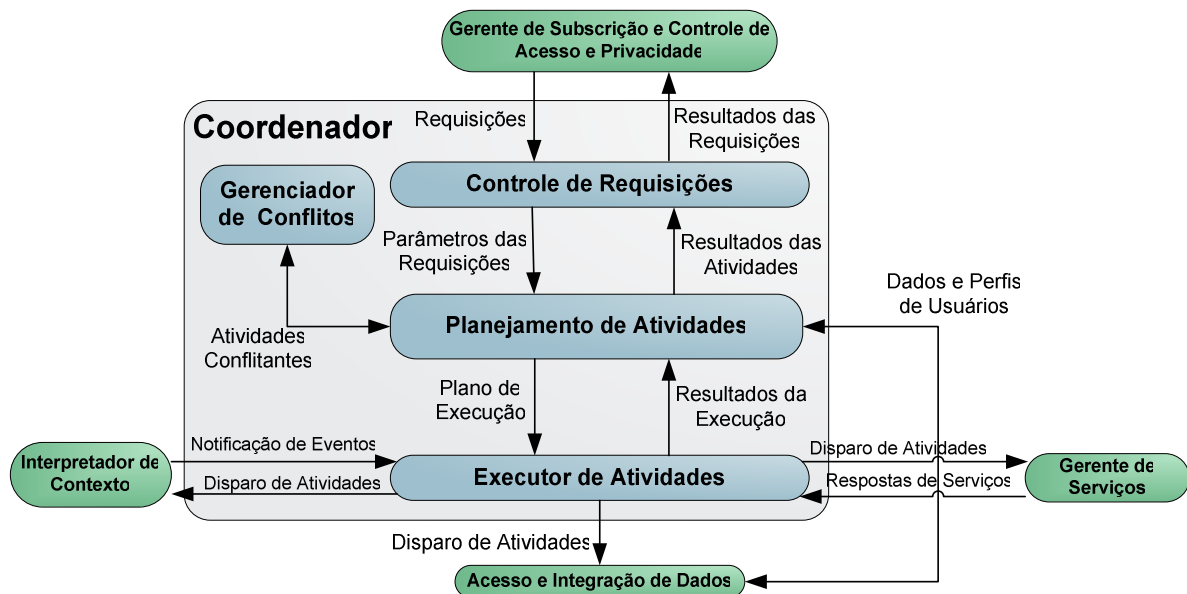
Gerente de Subscrição e Controle de Acesso e Privacidade

Coordenador

Requisições

Resultados das Requisições

Controle de Requisições

Gerenciador de Conflitos

Parâmetros das Requisições

Resultados das Atividades

Dados e Perfis de Usuários

Atividades Conflitantes

Planejamento de Atividades

Plano de Execução

Resultados da Execução

Notificação de Eventos

Disparo de Atividades

Interpretador de Contexto

Disparo de Atividades

Executor de Atividades

Respostas de Serviços

Gerente de Serviços

Disparo de Atividades

Acesso e Integração de Dados